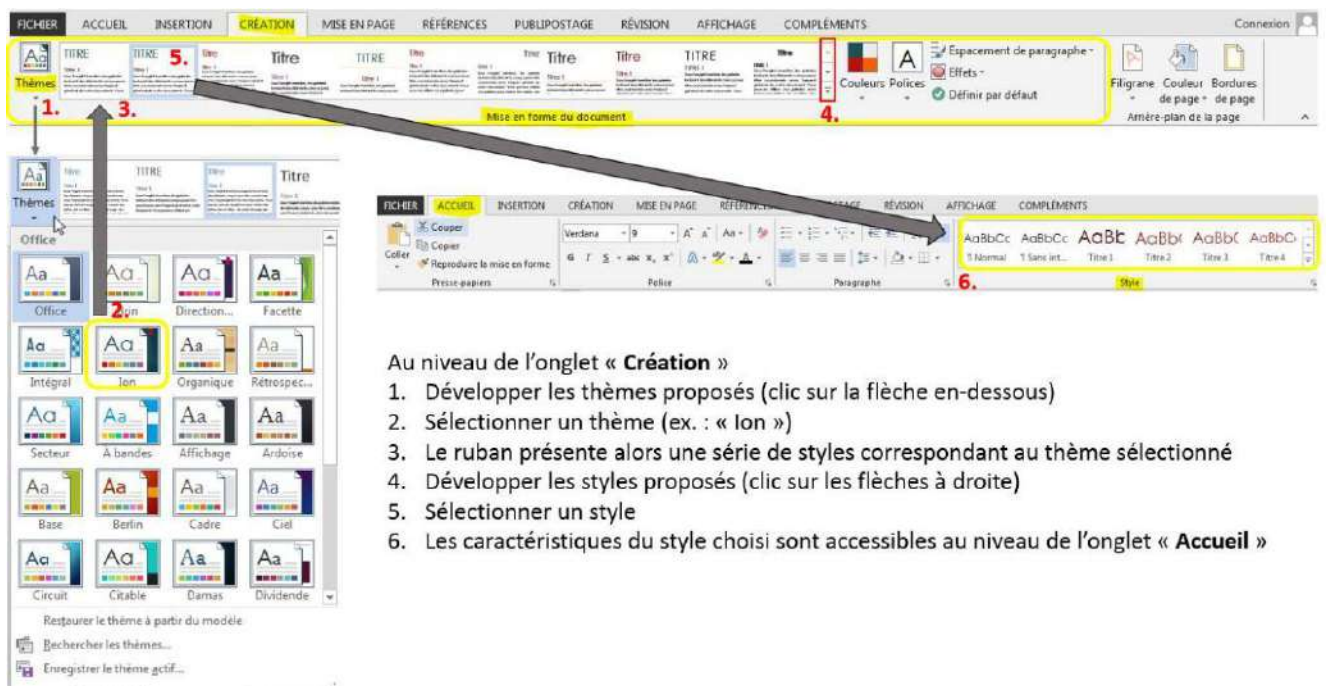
FICHIER ACCUEIL INSERTION CRÉATION MISE EN PAGE RÉFÉRENCES PUBLIPOSTAGE RÉVISION AFFICHAGE COMPLÉMENTS Connexion

Thèmes 1. 3. TITRE TITRE 5. Titre Titre TITRE Titre Titre Titre TITRE Titre 4.

Couleurs Polices Espacement de paragraphe Effets Définir par défaut

Mise en forme du document

Filigrane Couleur de page Bordures de page

Arrière-plan de la page

Thèmes Titre TITRE Titre Titre

Office

Office Ion Direction... Facette
Intégral Ion Organique Rétrospec...
Secteur À bandes Affichage Ardoise
Base Berlin Cadre Ciel
Circuit Citable Damas Dividende

2.

Restaurer le thème à partir du modèle
Rechercher les thèmes...
Enregistrer le thème actif...

FICHIER ACCUEIL INSERTION CRÉATION MISE EN PAGE RÉFÉRENCES PUBLIPOSTAGE RÉVISION AFFICHAGE COMPLÉMENTS

Couper Copier Coller Reproduire la mise en forme Presse-papiers Verdana 9 Police Paragraphe 6.

AaBbCc AaBbCc AaBb AaBb AaBb( AaBbC
¶ Normal ¶ Sans int... Titre 1 Titre 2 Titre 3 Titre 4
Style

Au niveau de l'onglet « **Création** »
1. Développer les thèmes proposés (clic sur la flèche en-dessous)
2. Sélectionner un thème (ex. : « Ion »)
3. Le ruban présente alors une série de styles correspondant au thème sélectionné
4. Développer les styles proposés (clic sur les flèches à droite)
5. Sélectionner un style
6. Les caractéristiques du style choisi sont accessibles au niveau de l'onglet « **Accueil** »